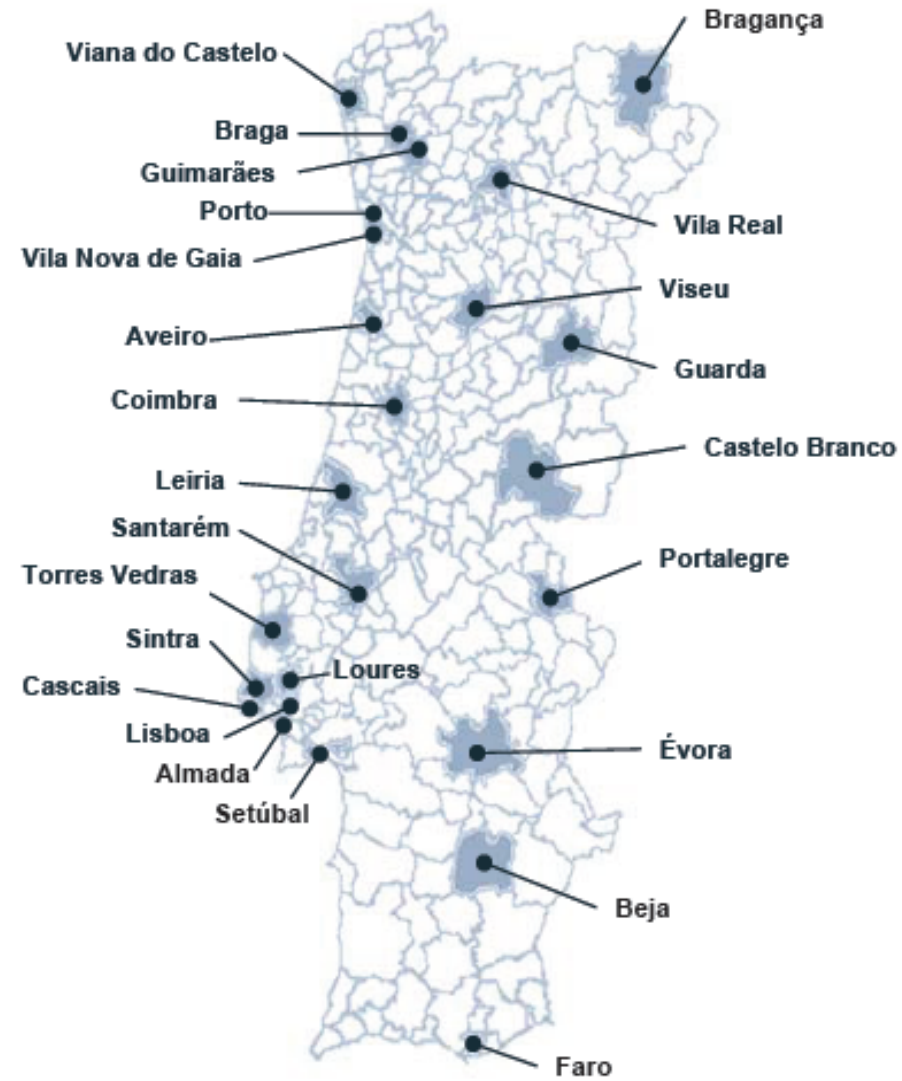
Bragança
Viana do Castelo
Braga
Guimarães
Vila Real
Porto
Vila Nova de Gaia
Viseu
Aveiro
Guarda
Coimbra
Castelo Branco
Leiria
Santarém
Portalegre
Torres Vedras
Sintra
Loures
Cascais
Lisboa
Évora
Almada
Setúbal
Beja
Faro